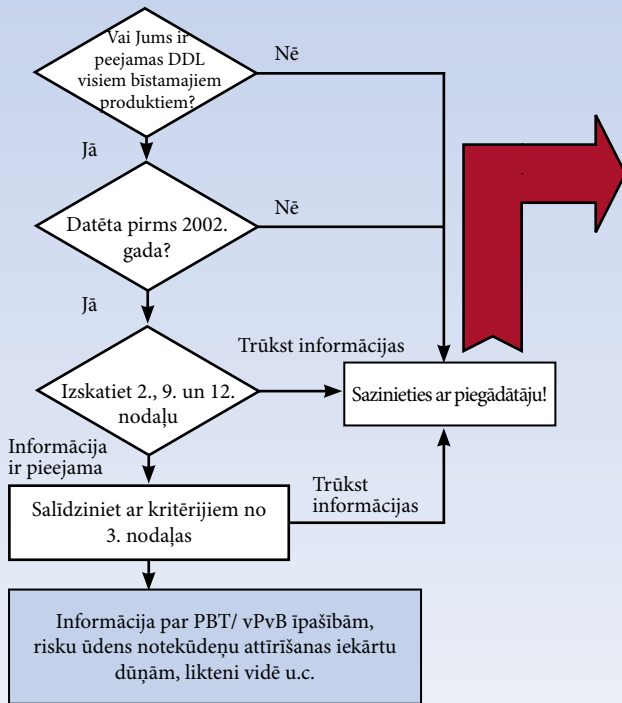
Vai Jums ir peejamas DDL visiem bīstamajiem produktiem?

Nē

Jā

Datēta pirms 2002. gada?

Nē

Jā

Trūkst informācijas

Izskatiet 2., 9. un 12. nodaļu

Sazinieties ar piegādātāju!

Informācija ir pieejama

Trūkst informācijas

Salīdziniet ar kritērijiem no 3. nodaļas

Informācija par PBT/ vPvB īpašībām, risku ūdens notekūdeņu attīrīšanas iekārtu dūņām, likteni vidē u.c.